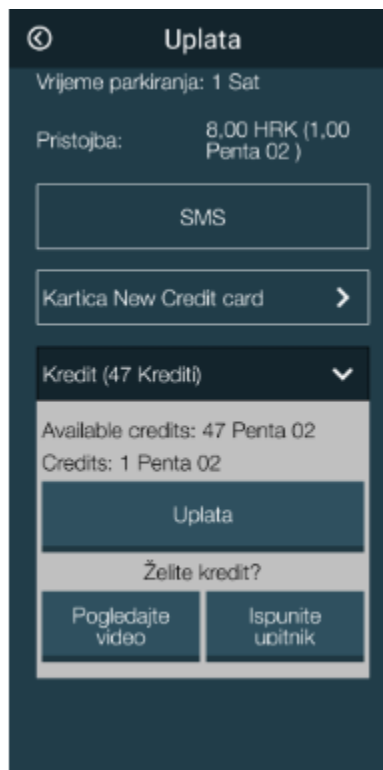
Uplata

Vrijeme parkiranja: 1 Sat

Pristojba: 8,00 HRK (1,00 Penta 02 )

SMS

Kartica New Credit card

Kredit (47 Krediti)

Available credits: 47 Penta 02

Credits: 1 Penta 02

Uplata

Želite kredit?

Pogledajte video

Ispunite upitnik